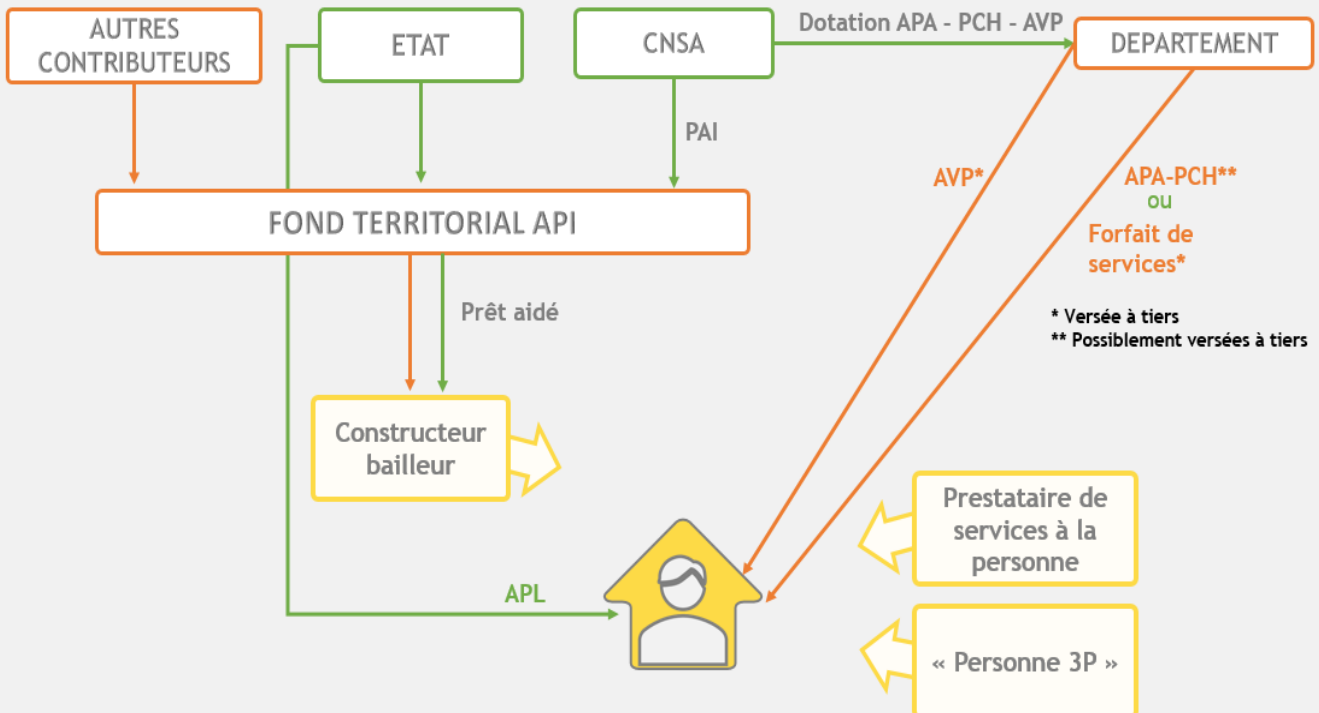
AUTRES CONTRIBUTEURS

ETAT

CNSA

Dotation APA - PCH - AVP

DEPARTEMENT

PAI

AVP*

APA-PCH**
ou
Forfait de services*

* Versée à tiers
** Possiblement versées à tiers

FOND TERRITORIAL API

Prêt aidé

Constructeur bailleur

Prestataire de services à la personne

APL

« Personne 3P »